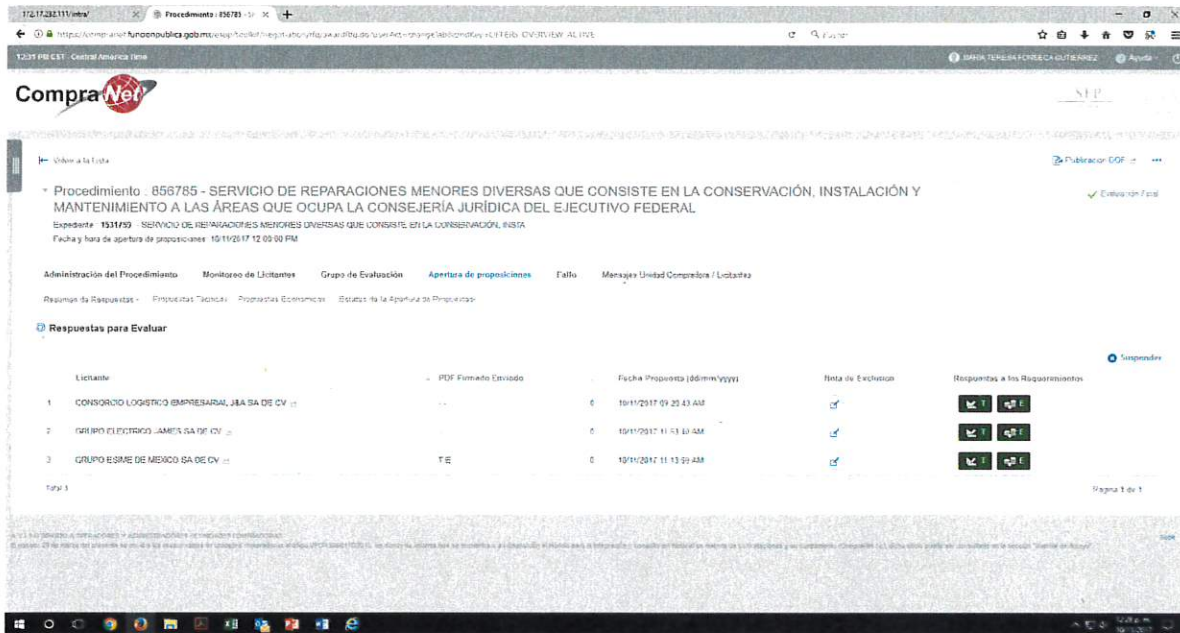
172.17.232.111/intra/ | Procedimiento : 856785 - | +

https://compranet.funcionpublica.gob.mx/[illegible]

12:31 PM CST · Central America Time

MARIA TERESA FONSECA GUTIERREZ | Ayuda

CompraNet

SEP

Volver a la Lista

Publicación DOF

Procedimiento : 856785 - SERVICIO DE REPARACIONES MENORES DIVERSAS QUE CONSISTE EN LA CONSERVACIÓN, INSTALACIÓN Y MANTENIMIENTO A LAS ÁREAS QUE OCUPA LA CONSEJERÍA JURÍDICA DEL EJECUTIVO FEDERAL

Evaluación Final

Expediente : 1531750 - SERVICIO DE REPARACIONES MENORES DIVERSAS QUE CONSISTE EN LA CONSERVACIÓN, INSTA

Fecha y hora de apertura de proposiciones: 10/11/2017 12:00:00 PM

Administración del Procedimiento | Monitoreo de Licitantes | Grupo de Evaluación | Apertura de proposiciones | Fallo | Mensajes Unidad Compradora / Licitantes

Resumen de Respuestas | Propuestas Técnicas | Propuestas Económicas | Estatus de la Apertura de Propuestas

Respuestas para Evaluar

Suspender

| | Licitante | PDF Firmado Enviado | | Fecha Propuesta (dd/mm/yyyy) | Nota de Exclusión | Respuestas a los Requerimientos |
|---|---|---|---|---|---|---|
| 1 | CONSORCIO LOGISTICO EMPRESARIAL J&A SA DE CV | -- | 0 | 10/11/2017 09:20:43 AM | | T E |
| 2 | GRUPO ELECTRICO JAMES SA DE CV | | 0 | 10/11/2017 11:51:40 AM | | T E |
| 3 | GRUPO ESIME DE MEXICO SA DE CV | T E | 0 | 10/11/2017 11:13:59 AM | | T E |

Total 3

Página 1 de 1

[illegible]